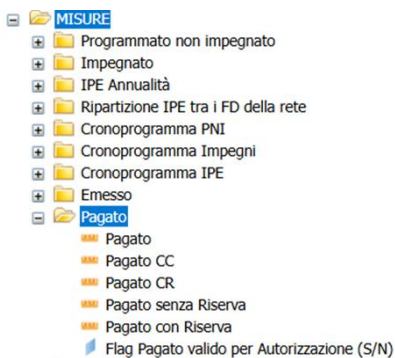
MISURE
Programmato non impegnato
Impegnato
IPE Annualità
Ripartizione IPE tra i FD della rete
Cronoprogramma PNI
Cronoprogramma Impegni
Cronoprogramma IPE
Emesso
Pagato
Pagato
Pagato CC
Pagato CR
Pagato senza Riserva
Pagato con Riserva
Flag Pagato valido per Autorizzazione (S/N)